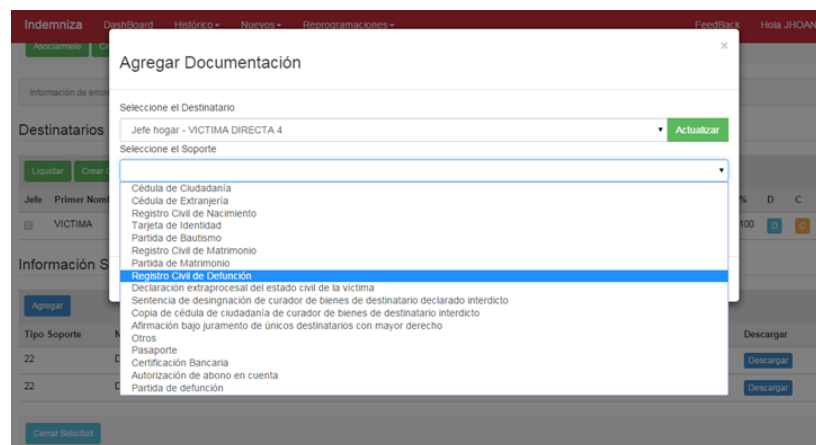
Indemniza DashBoard Histórico ▾ Nuevos ▾ Reprogramaciones ▾ FeedBack Hola JHOAN

Asociarmelo Cr

Información de error

Destinatarios

Liquidar Crear

Jefe Primer Nom

VICTIMA

Información S

Agregar

Tipo Soporte

22

22

Cerrar Solicitud

×

Agregar Documentación

Seleccione el Destinatario

Jefe hogar - VICTIMA DIRECTA 4

Actualizar

Seleccione el Soporte

Cédula de Ciudadanía
Cédula de Extranjería
Registro Civil de Nacimiento
Tarjeta de Identidad
Partida de Bautismo
Registro Civil de Matrimonio
Partida de Matrimonio
Registro Civil de Defunción
Declaración extraprocesal del estado civil de la víctima
Sentencia de designación de curador de bienes de destinatario declarado interdicto
Copia de cédula de ciudadanía de curador de bienes de destinatario interdicto
Afirmación bajo juramento de únicos destinatarios con mayor derecho
Otros
Pasaporte
Certificación Bancaria
Autorización de abono en cuenta
Partida de defunción

% D C

100 D C

Descargar

Descargar

Descargar